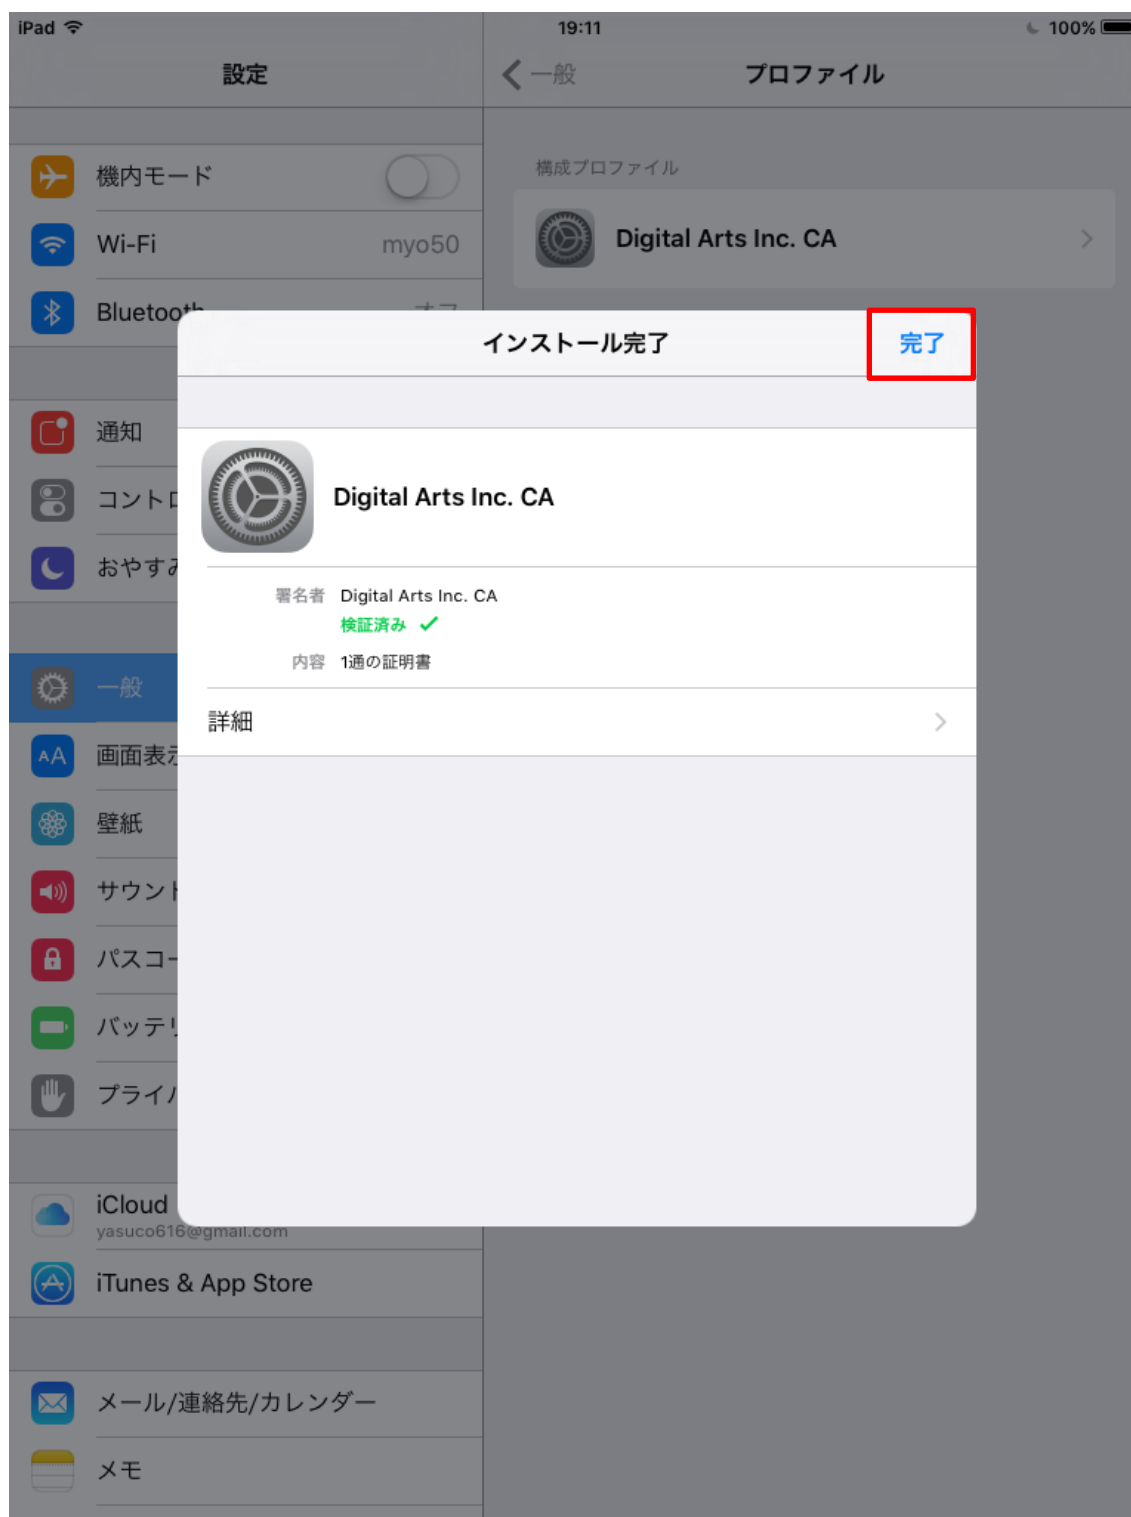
iPad
19:11
100%

設定

機内モード
Wi-Fi myo50
Bluetooth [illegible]

通知
コント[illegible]
おやす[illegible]

一般
画面表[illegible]
壁紙
サウン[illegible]
パスコ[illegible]
バッテ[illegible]
プライ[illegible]

iCloud
yasuco616@gmail.com
iTunes & App Store

メール/連絡先/カレンダー
メモ

一般
プロファイル

構成プロファイル
Digital Arts Inc. CA

インストール完了
完了

Digital Arts Inc. CA

署名者 Digital Arts Inc. CA
検証済み ✓
内容 1通の証明書

詳細